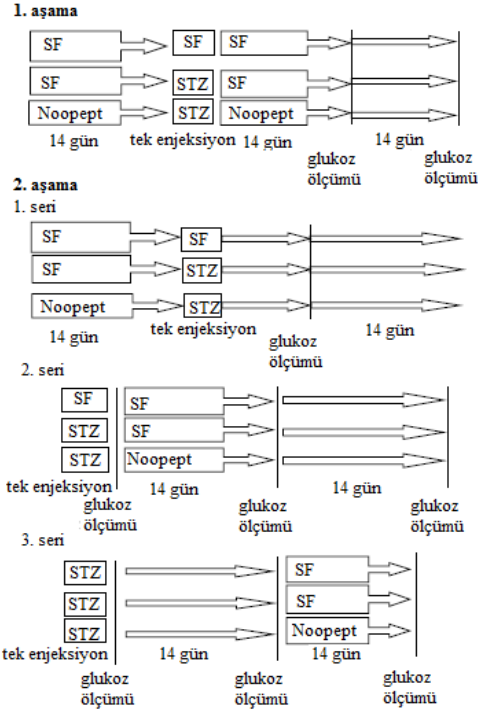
1. aşama

SF → SF → SF →

SF → STZ → SF →

Noopept → STZ → Noopept →

14 gün tek enjeksiyon 14 gün glukoz ölçümü 14 gün glukoz ölçümü

2. aşama

1. seri

SF → SF →

SF → STZ →

Noopept → STZ →

14 gün tek enjeksiyon glukoz ölçümü 14 gün

2. seri

SF SF →

STZ SF →

STZ Noopept →

tek enjeksiyon glukoz ölçümü 14 gün glukoz ölçümü 14 gün glukoz ölçümü

3. seri

STZ SF →

STZ SF →

STZ Noopept →

tek enjeksiyon glukoz ölçümü 14 gün glukoz ölçümü 14 gün glukoz ölçümü